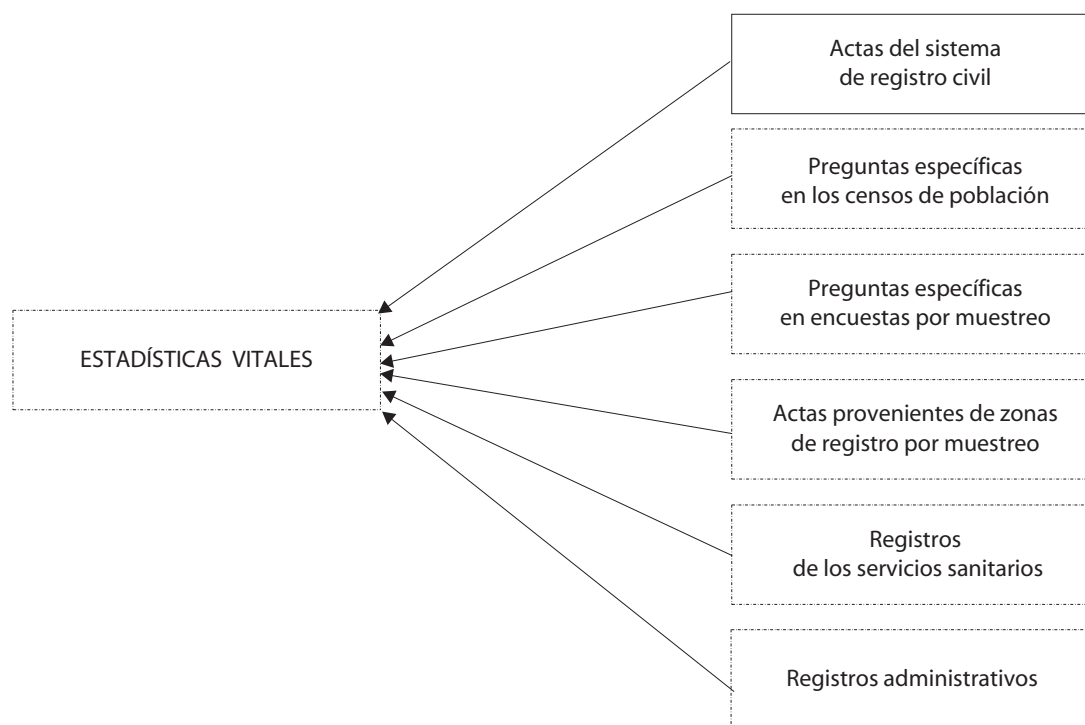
Actas del sistema de registro civil

Preguntas específicas en los censos de población

Preguntas específicas en encuestas por muestreo

ESTADÍSTICAS VITALES

Actas provenientes de zonas de registro por muestreo

Registros de los servicios sanitarios

Registros administrativos